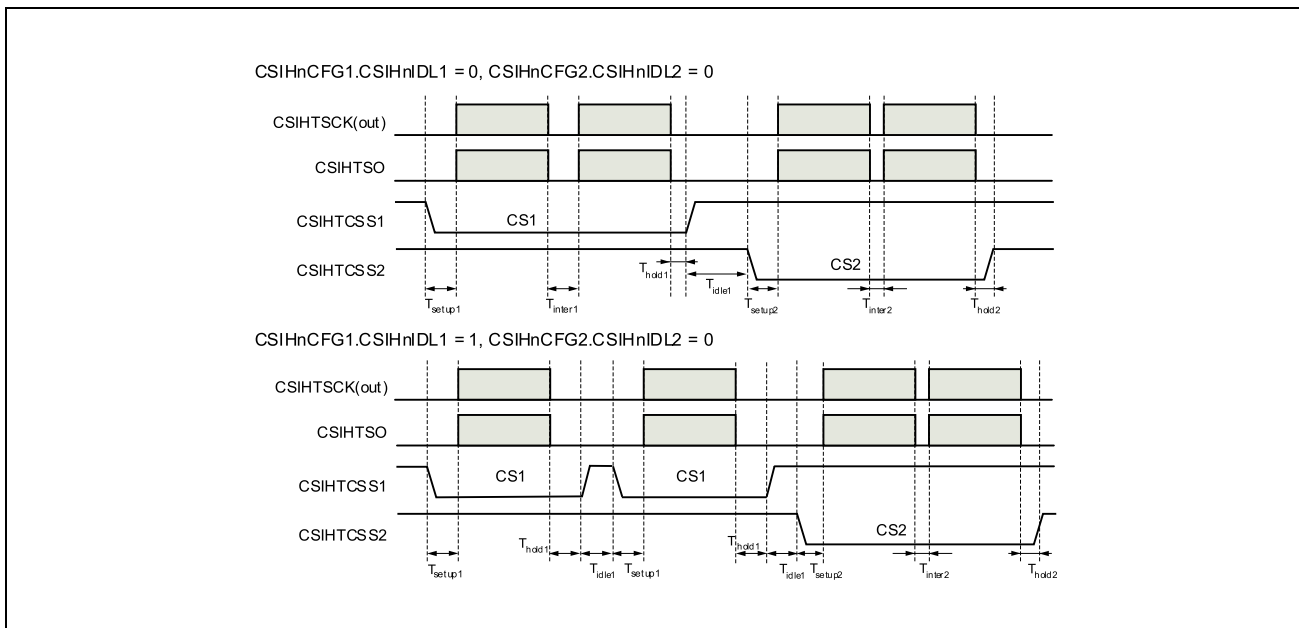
CSIHnCFG1.CSIHnIDL1 = 0, CSIHnCFG2.CSIHnIDL2 = 0

CSIHTSCK(out)

CSIHTSO

CSIHTCSS1

CS1

CSIHTCSS2

$T_{hold1}$

$T_{idle1}$

CS2

$T_{setup1}$

$T_{inter1}$

$T_{setup2}$

$T_{inter2}$

$T_{hold2}$

CSIHnCFG1.CSIHnIDL1 = 1, CSIHnCFG2.CSIHnIDL2 = 0

CSIHTSCK(out)

CSIHTSO

CSIHTCSS1

CS1

CS1

CSIHTCSS2

CS2

$T_{hold1}$

$T_{hold1}$

$T_{setup1}$

$T_{idle1}$

$T_{setup1}$

$T_{idle1}$

$T_{setup2}$

$T_{inter2}$

$T_{hold2}$